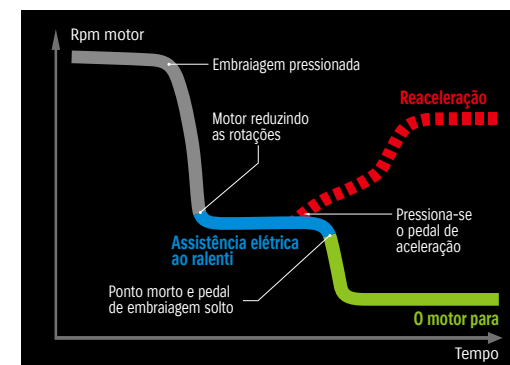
Rpm motor

Embraiagem pressionada

Reaceleração

Motor reduzindo as rotações

Pressiona-se o pedal de aceleração

Assistência elétrica ao ralenti

Ponto morto e pedal de embraiagem solto

O motor para

Tempo